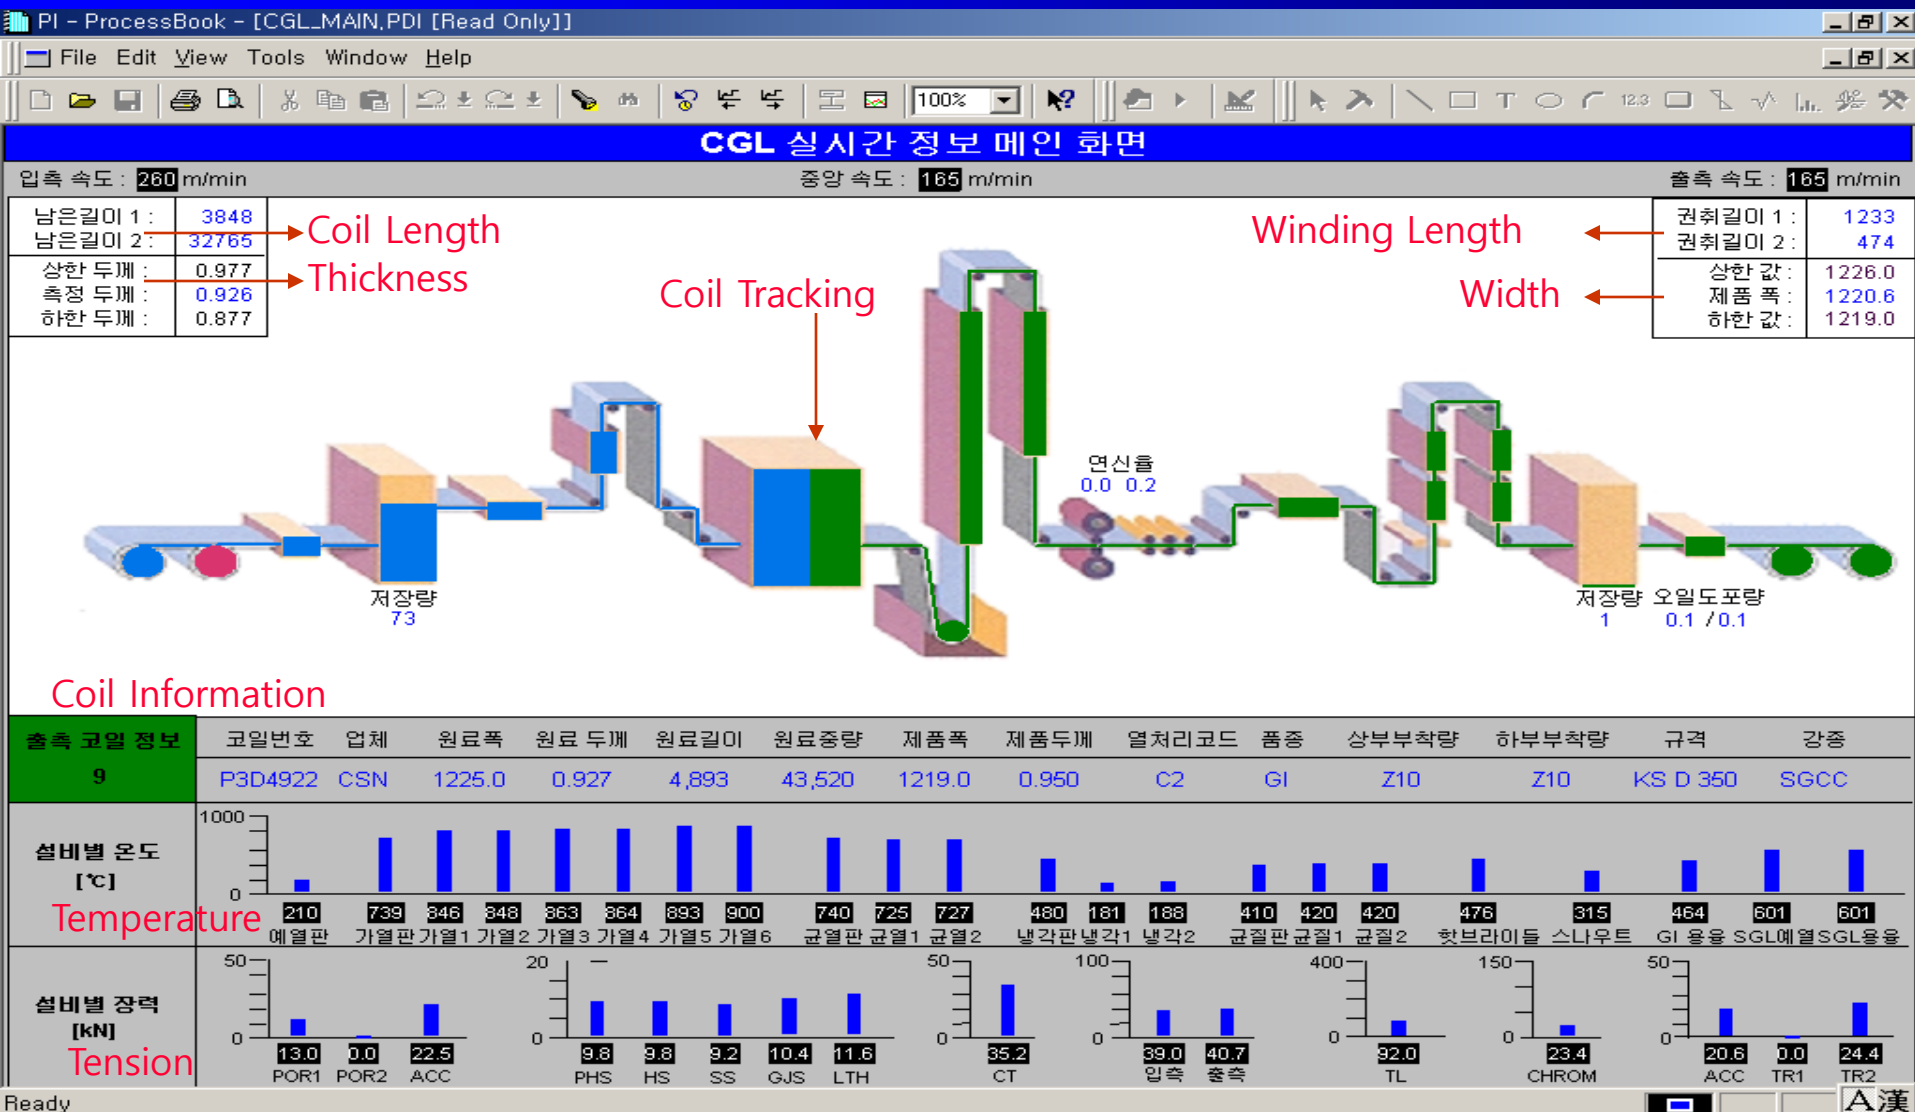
PI - ProcessBook - [CGL_MAIN.PDI [Read Only]]

File Edit View Tools Window Help

100%

CGL 실시간 정보 메인 화면

입측 속도 : 260 m/min

중앙 속도 : 165 m/min

출측 속도 : 165 m/min

| 남은길이 1 : | 3848 |
|---|---|
| 남은길이 2 : | 32765 |
| 상한 두께 : | 0.977 |
| 측정 두께 : | 0.926 |
| 하한 두께 : | 0.877 |

Coil Length

Thickness

Coil Tracking

Winding Length

Width

| 권취길이 1 : | 1233 |
|---|---|
| 권취길이 2 : | 474 |
| 상한 값 : | 1226.0 |
| 제품 폭 : | 1220.6 |
| 하한 값 : | 1219.0 |

연신율
0.0 0.2

저장량
73

저장량 1

오일도포량 0.1 / 0.1

Coil Information

| 출측 코일 정보 9 | 코일번호 | 업체 | 원료폭 | 원료 두께 | 원료길이 | 원료중량 | 제품폭 | 제품두께 | 열처리코드 | 품종 | 상부부착량 | 하부부착량 | 규격 | 강종 |
|---|---|---|---|---|---|---|---|---|---|---|---|---|---|---|
| | P3D4922 | CSN | 1225.0 | 0.927 | 4,893 | 43,520 | 1219.0 | 0.950 | C2 | GI | Z10 | Z10 | KS D 350 | SGCC |

설비별 온도 [℃]

Temperature

1000
0

210 예열판
739 가열판
846 가열1
848 가열2
863 가열3
864 가열4
893 가열5
900 가열6
740 균열판
725 균열1
727 균열2
480 냉각판
181 냉각1
188 냉각2
410 균질판
420 균질1
420 균질2
476 핫브라이들
315 스나우트
464 GI 용융
601 SGL예열
601 SGL용융

설비별 장력 [kN]

Tension

50 0
13.0 POR1
0.0 POR2
22.5 ACC

20 0
9.8 PHS
9.8 HS
9.2 SS
10.4 GJS
11.6 LTH

50 0
35.2 CT

100 0
39.0 입측
40.7 출측

400 0
92.0 TL

150 0
23.4 CHROM

50 0
20.6 ACC
0.0 TR1
24.4 TR2

Ready